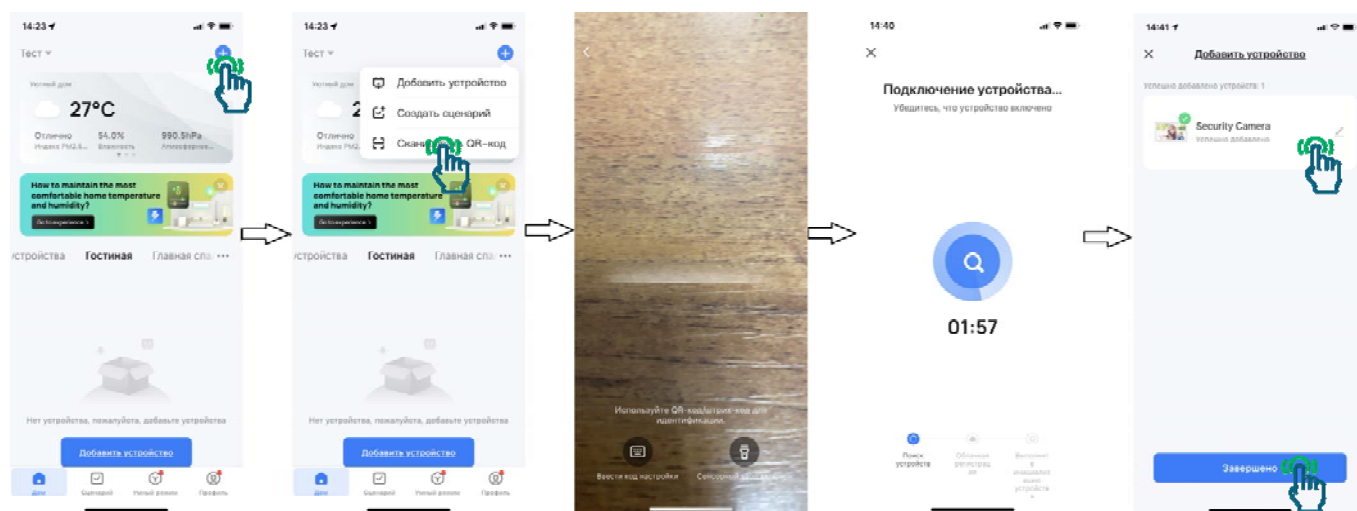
14:23

Тест

Умный дом

27°C

Отлично
Индекс PM2.5

54.0%
Влажность

990.5hPa
Атмосферное...

How to maintain the most comfortable home temperature and humidity?

Устройства Гостиная Главная спа ···

Нет устройства, пожалуйста, добавьте устройства

Добавить устройство

Дом Сценарий Умный режим Профиль

14:23

Тест

Умный дом

Добавить устройство

Создать сценарий

Скан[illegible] QR-код

How to maintain the most comfortable home temperature and humidity?

Устройства Гостиная Главная спа ···

Нет устройства, пожалуйста, добавьте устройства

Добавить устройство

Дом Сценарий Умный режим Профиль

Используйте QR-код/штрих-код для идентификации.

Ввести код настройки

Сенсорный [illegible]

14:40

Подключение устройства...

Убедитесь, что устройство включено

01:57

Поиск устройств

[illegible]

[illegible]

14:41

Добавить устройство

Успешно добавлено устройств: 1

Security Camera
Успешно добавлено

Завершено